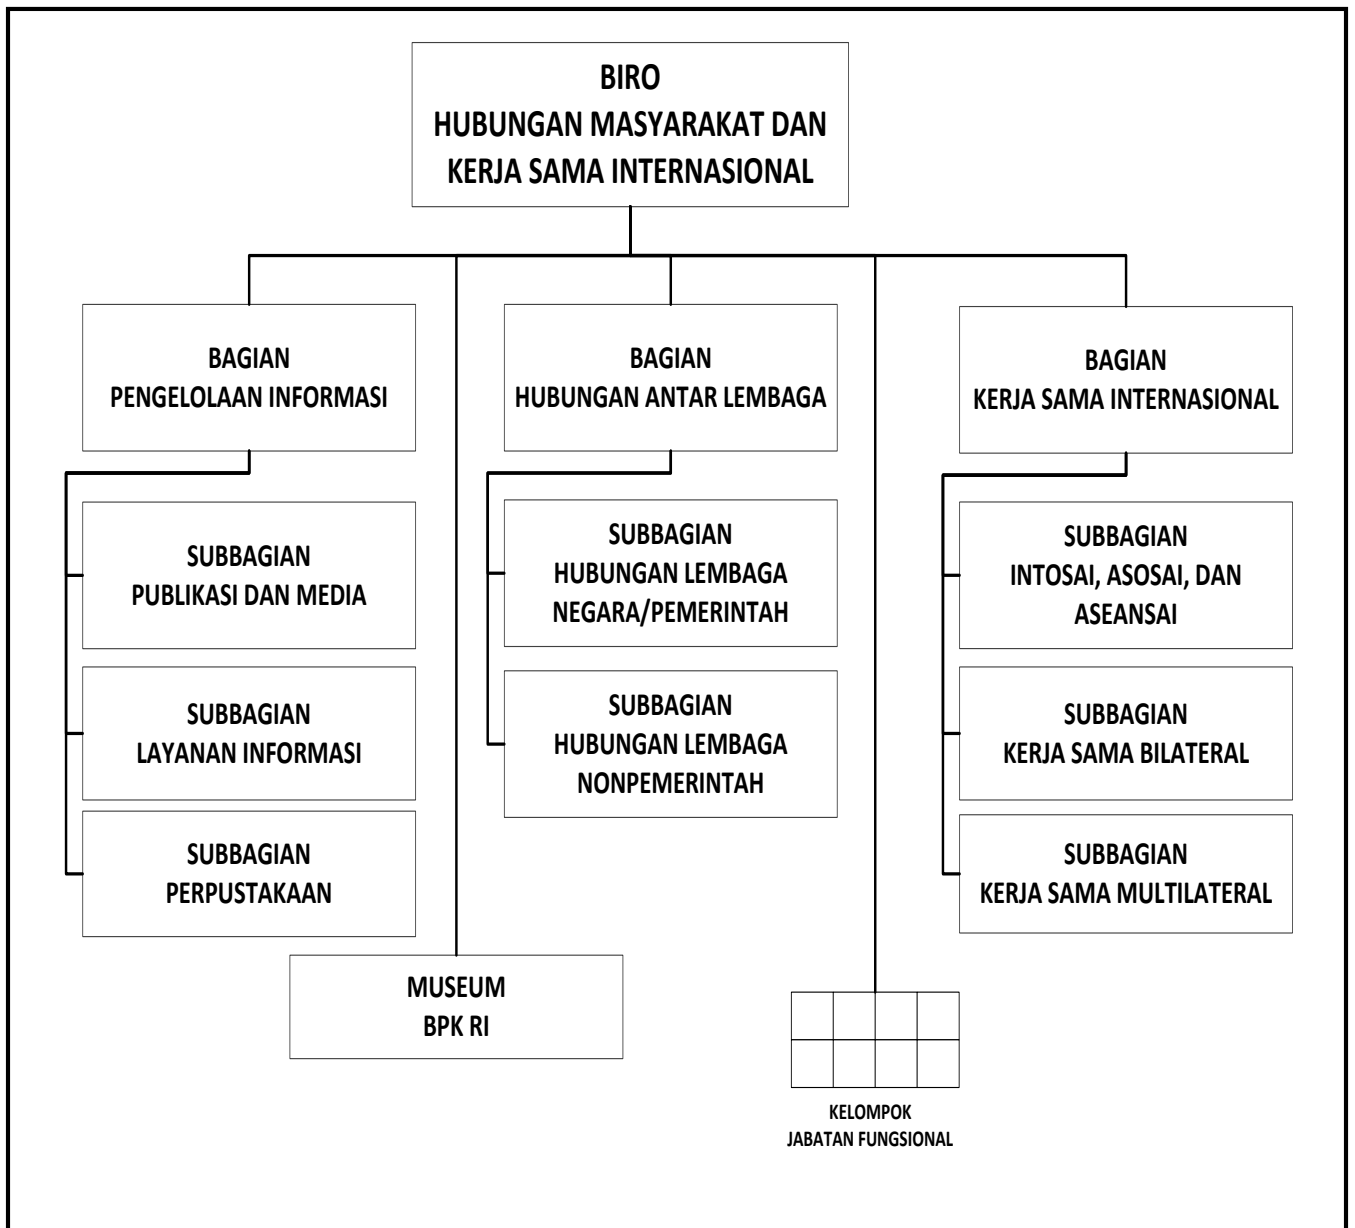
BIRO
HUBUNGAN MASYARAKAT DAN
KERJA SAMA INTERNASIONAL

BAGIAN
PENGELOLAAN INFORMASI

SUBBAGIAN
PUBLIKASI DAN MEDIA

SUBBAGIAN
LAYANAN INFORMASI

SUBBAGIAN
PERPUSTAKAAN

BAGIAN
HUBUNGAN ANTAR LEMBAGA

SUBBAGIAN
HUBUNGAN LEMBAGA
NEGARA/PEMERINTAH

SUBBAGIAN
HUBUNGAN LEMBAGA
NONPEMERINTAH

BAGIAN
KERJA SAMA INTERNASIONAL

SUBBAGIAN
INTOSAI, ASOSAI, DAN
ASEANSAI

SUBBAGIAN
KERJA SAMA BILATERAL

SUBBAGIAN
KERJA SAMA MULTILATERAL

MUSEUM
BPK RI

KELOMPOK
JABATAN FUNGSIONAL